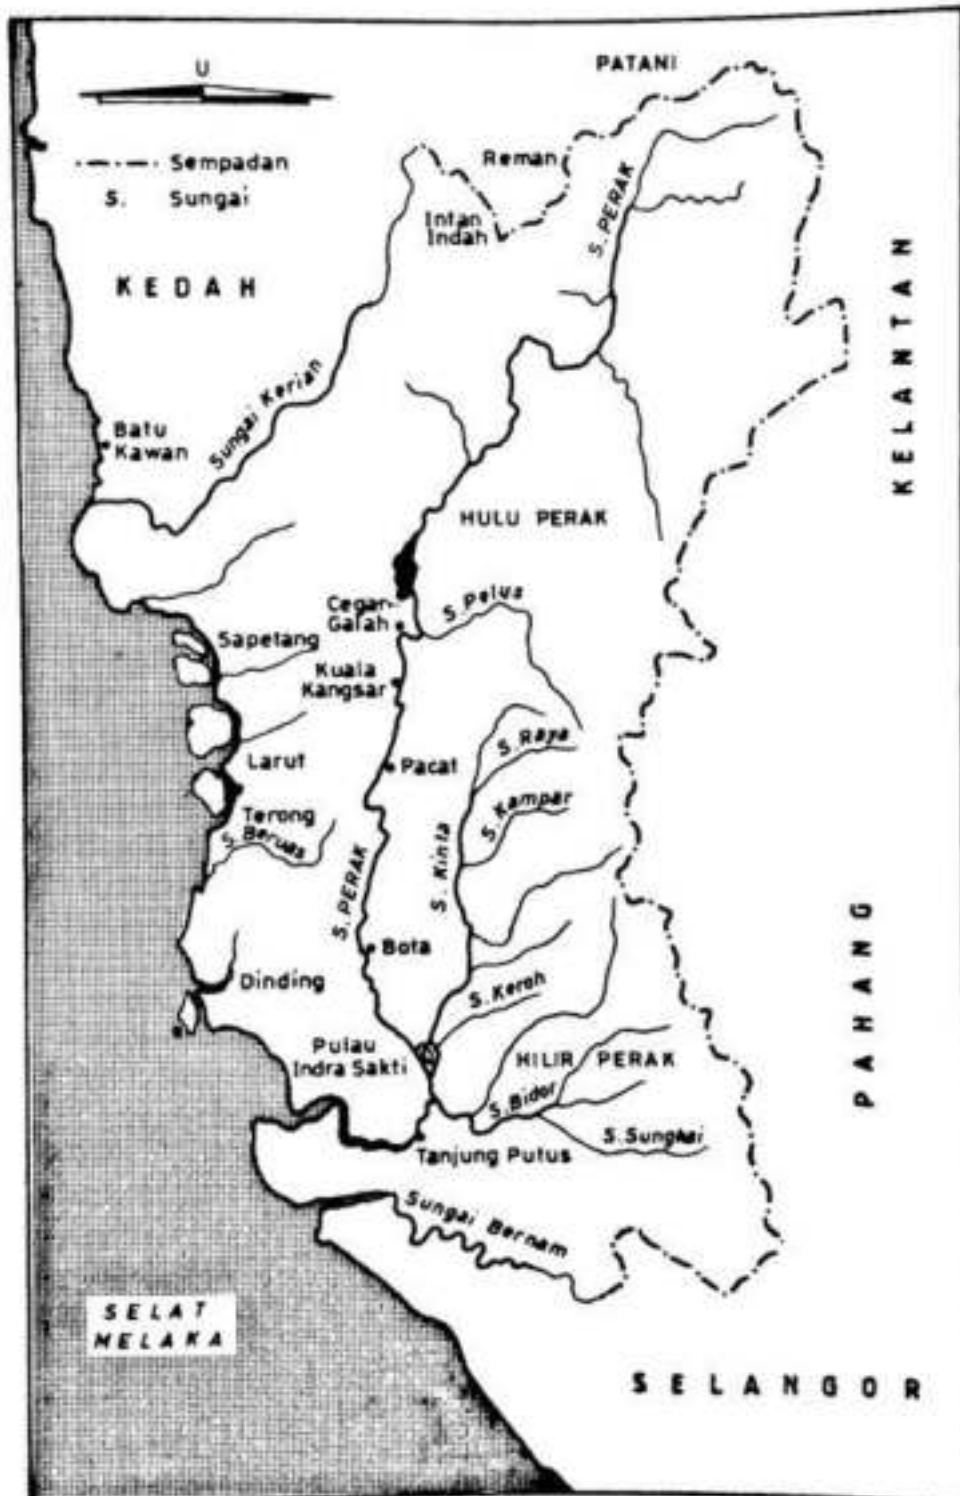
U

Sempadan
S. Sungai

PATANI
Reman
Intan Indah
S. PERAK
KEDAH
KELANTAN
Sungai Kerian
Batu Kawan
HULU PERAK
Cegar Galah
S. Pelus
Sapetang
Kuala Kangsar
S. Raya
Larut
Pacat
S. Kampar
Terong
S. Beruas
S. Kinta
S. PERAK
PAHANG
Bota
Dinding
S. Kerah
Pulau Indra Sakti
HILIR PERAK
S. Bidor
S. Sungkai
Tanjung Putus
Sungai Bernam
SELAT MELAKA
SELANGOR